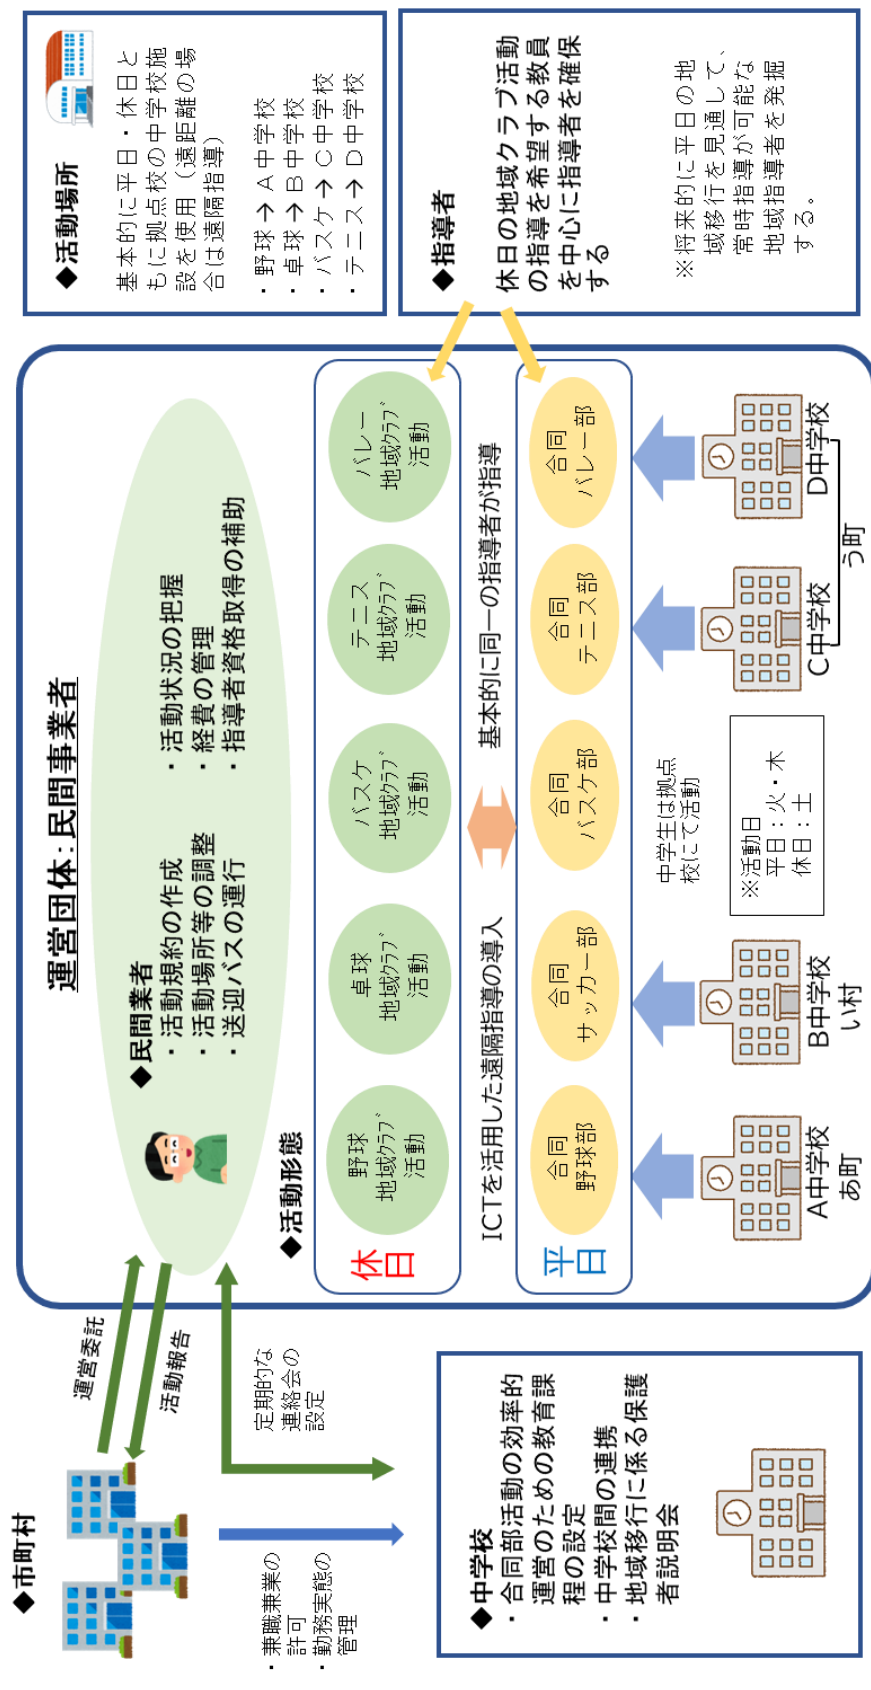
◆活動場所
基本的に平日・休日ともに拠点校の中学校施設を使用（遠距離の場合は遠隔指導）
・野球 → A中学校
・卓球 → B中学校
・バスケ → C中学校
・テニス → D中学校

◆指導者
休日の地域クラブ活動の指導を希望する教員を中心に指導者を確保する
※将来的に平日の地域移行を見通して、常時指導が可能な地域指導者を発掘する。

運営団体：民間事業者
◆民間業者
・活動規約の作成
・活動場所等の調整
・送迎バスの運行
・活動状況の把握
・経費の管理
・指導者資格取得の補助

◆活動形態
休日
野球地域クラブ活動
卓球地域クラブ活動
バスケ地域クラブ活動
テニス地域クラブ活動
バレー地域クラブ活動

ICTを活用した遠隔指導の導入
基本的に同一の指導者が指導

平日
合同野球部
合同サッカー部
合同バスケ部
合同テニス部
合同バレー部

中学生は拠点校にて活動
※活動日
平日：火・木
休日：土

A中学校
あ町
B中学校
い村
C中学校
D中学校
う町

◆市町村
運営委託
活動報告
定期的な連絡会の設定
・兼職兼業の許可
・勤務実態の管理

◆中学校
・合同部活動の効率的運営のための教育課程の設定
・中学校間の連携
・地域移行に係る保護者説明会